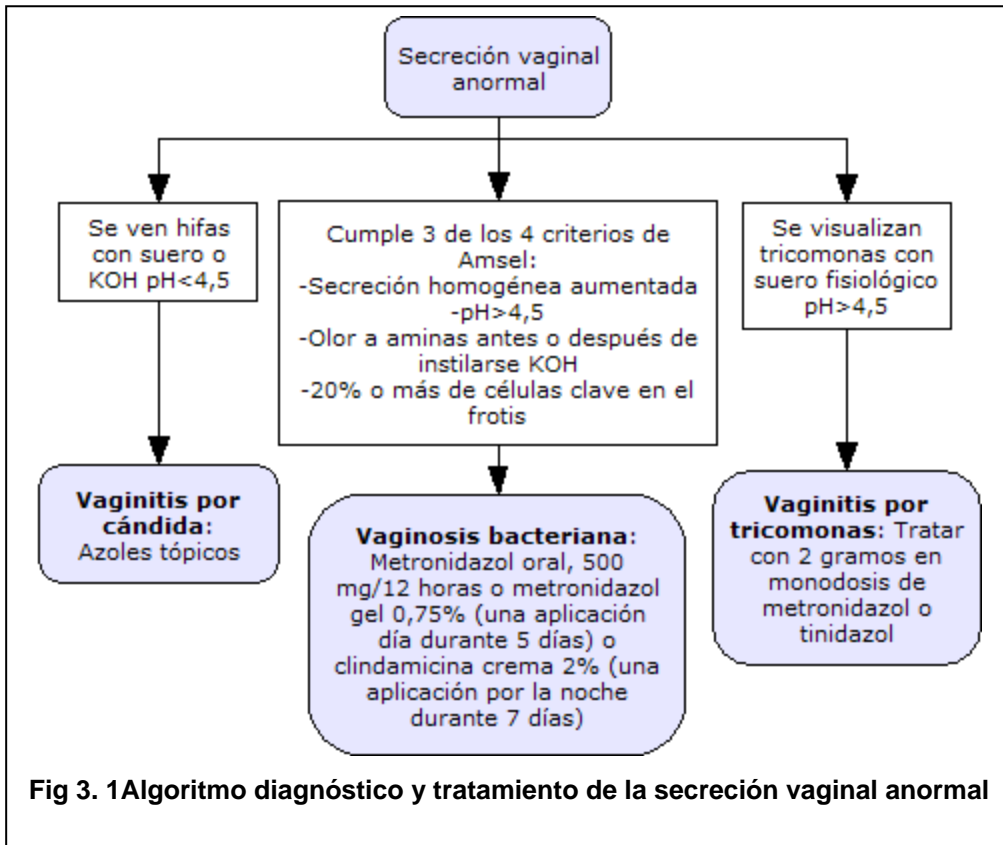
Secreción vaginal anormal

Se ven hifas con suero o KOH pH<4,5

Cumple 3 de los 4 criterios de Amsel:
-Secreción homogénea aumentada
-pH>4,5
-Olor a aminas antes o después de instilarse KOH
-20% o más de células clave en el frotis

Se visualizan tricomonas con suero fisiológico pH>4,5

**Vaginitis por cándida**: Azoles tópicos

**Vaginosis bacteriana**: Metronidazol oral, 500 mg/12 horas o metronidazol gel 0,75% (una aplicación día durante 5 días) o clindamicina crema 2% (una aplicación por la noche durante 7 días)

**Vaginitis por tricomonas**: Tratar con 2 gramos en monodosis de metronidazol o tinidazol

**Fig 3. 1Algoritmo diagnóstico y tratamiento de la secreción vaginal anormal**